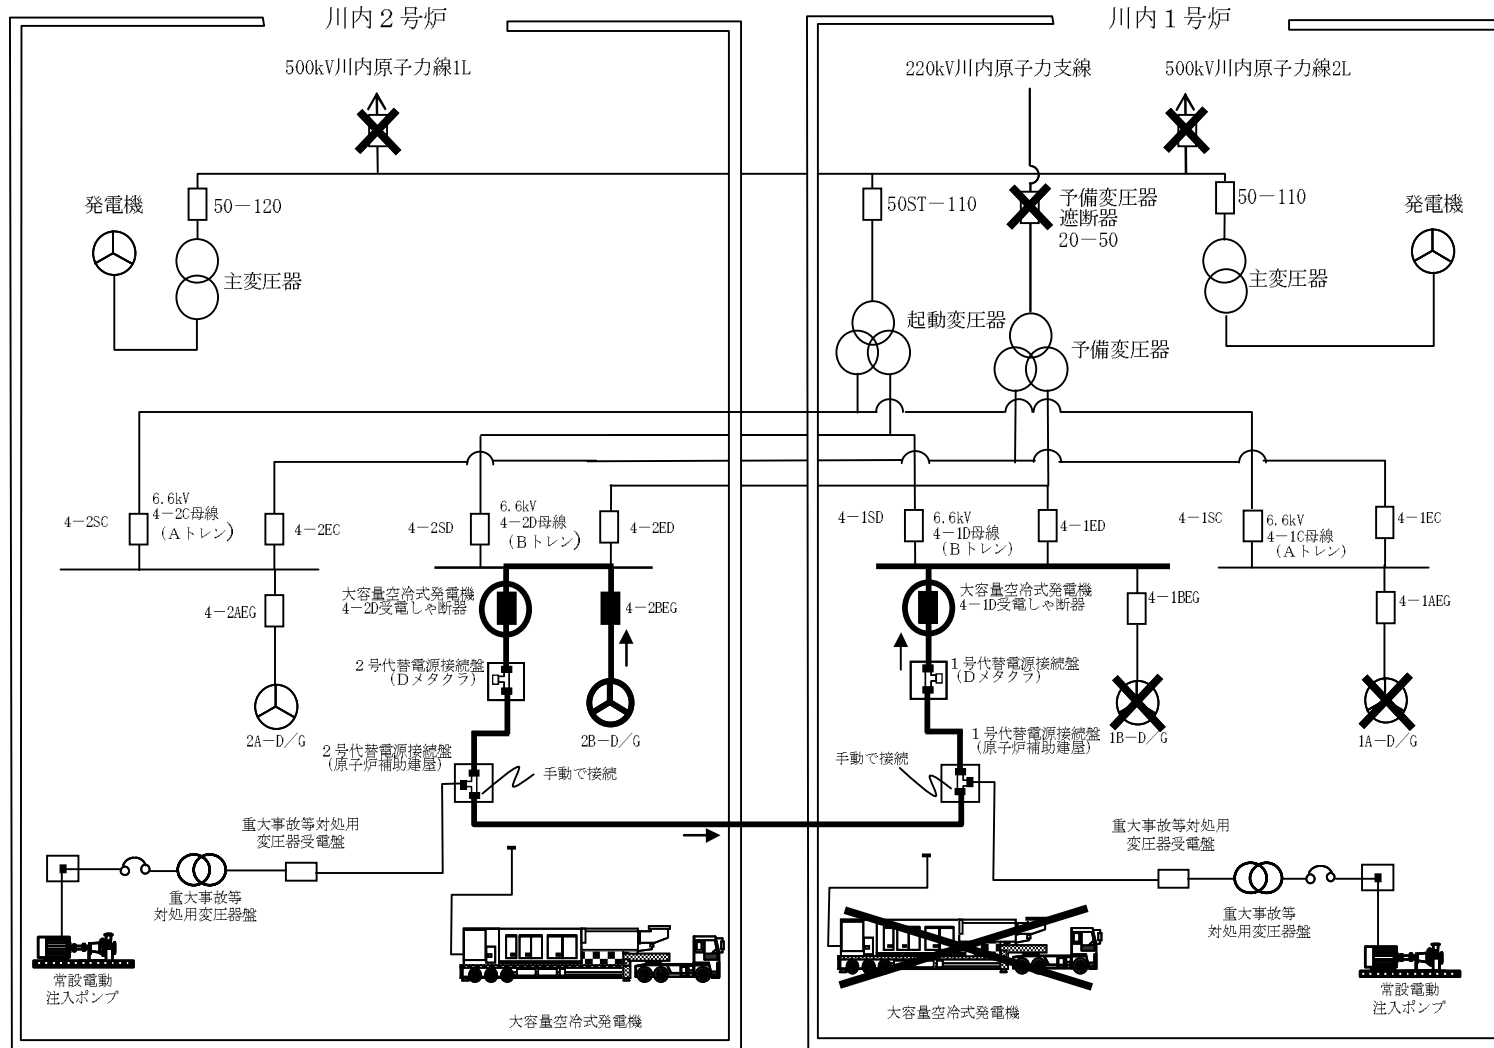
川内２号炉

川内１号炉

500kV川内原子力線1L

220kV川内原子力支線

500kV川内原子力線2L

発電機

50－120

主変圧器

50ST－110

予備変圧器
遮断器
20－50

50－110

発電機

主変圧器

起動変圧器

予備変圧器

4－2SC

6.6kV
4－2C母線
（Aトレン）

4－2EC

4－2SD

6.6kV
4－2D母線
（Bトレン）

4－2ED

4－1SD

6.6kV
4－1D母線
（Bトレン）

4－1ED

4－1SC

6.6kV
4－1C母線
（Aトレン）

4－1EC

4－2AEG

大容量空冷式発電機
4－2D受電しゃ断器

4－2BEG

大容量空冷式発電機
4－1D受電しゃ断器

4－1BEG

4－1AEG

２号代替電源接続盤
（Dメタクラ）

１号代替電源接続盤
（Dメタクラ）

2A－D／G

2B－D／G

1B－D／G

1A－D／G

２号代替電源接続盤
（原子炉補助建屋）

手動で接続

１号代替電源接続盤
（原子炉補助建屋）

手動で接続

重大事故等対処用
変圧器受電盤

重大事故等対処用
変圧器受電盤

重大事故等
対処用変圧器盤

重大事故等
対処用変圧器盤

常設電動
注入ポンプ

大容量空冷式発電機

大容量空冷式発電機

常設電動
注入ポンプ